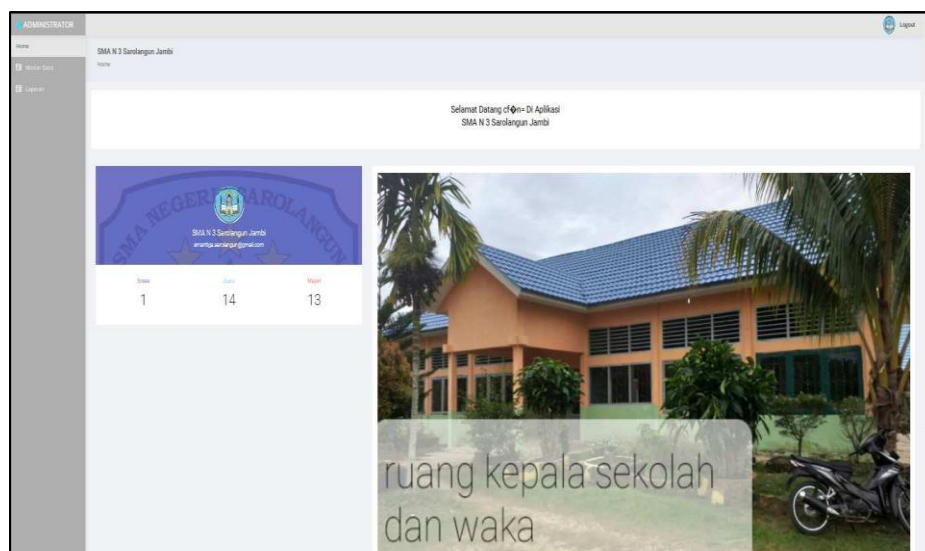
ADMINISTRATOR

Home

Master Data

Laporan

Logout

SMA N 3 Sarolangun Jambi

Home

Selamat Datang cf�n= Di Aplikasi
SMA N 3 Sarolangun Jambi

SMA NEGERI 3 SAROLANGUN

SMA N 3 Sarolangun Jambi

smantiga.sarolangun@gmail.com

| Siswa | Guru | Mapel |
|---|---|---|
| 1 | 14 | 13 |

ruang kepala sekolah dan waka